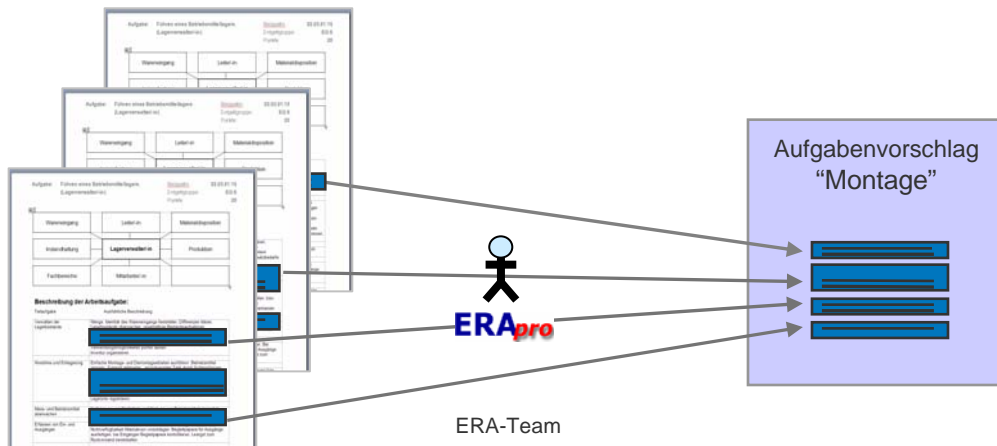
Aufgabe Führen eines Betriebsmittellagers (Lagerverwalter/-in)

Aufgabe Führen eines Betriebsmittellagers (Lagerverwalter/-in)

Aufgabe Führen eines Betriebsmittellagers (Lagerverwalter/-in) Beispiel/in 03.03.01.15 Zuständigkeit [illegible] Punkte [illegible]

Wareneingang
Leiter/-in
Materialdisposition
Instandhaltung
Lagerverwalter/-in
Produktion
Fachbereiche
Mitarbeiter/-in

Beschreibung der Arbeitsaufgabe:

Teilaufgabe
Ausführliche Beschreibung
Verwalten der Lagerbestände
Annahme und Erfassung
Ware- und Betriebsmittel ausgeben
Erfassen von Ein- und Ausgängen

Aufgabenvorschlag
“Montage”

ERApro

ERA-Team